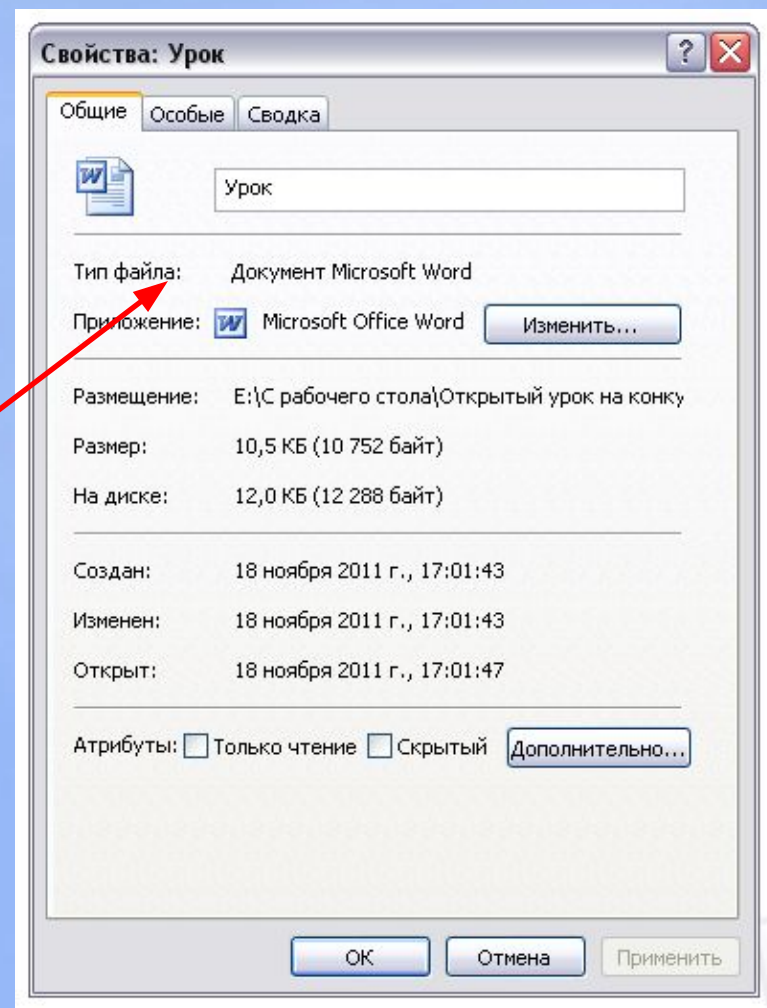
Свойства: Урок

Общие | Особые | Сводка

Урок

Тип файла: Документ Microsoft Word

Приложение: Microsoft Office Word Изменить...

Размещение: E:\С рабочего стола\Открытый урок на конку

Размер: 10,5 КБ (10 752 байт)

На диске: 12,0 КБ (12 288 байт)

Создан: 18 ноября 2011 г., 17:01:43

Изменен: 18 ноября 2011 г., 17:01:43

Открыт: 18 ноября 2011 г., 17:01:47

Атрибуты: Только чтение Скрытый Дополнительно...

OK Отмена Применить